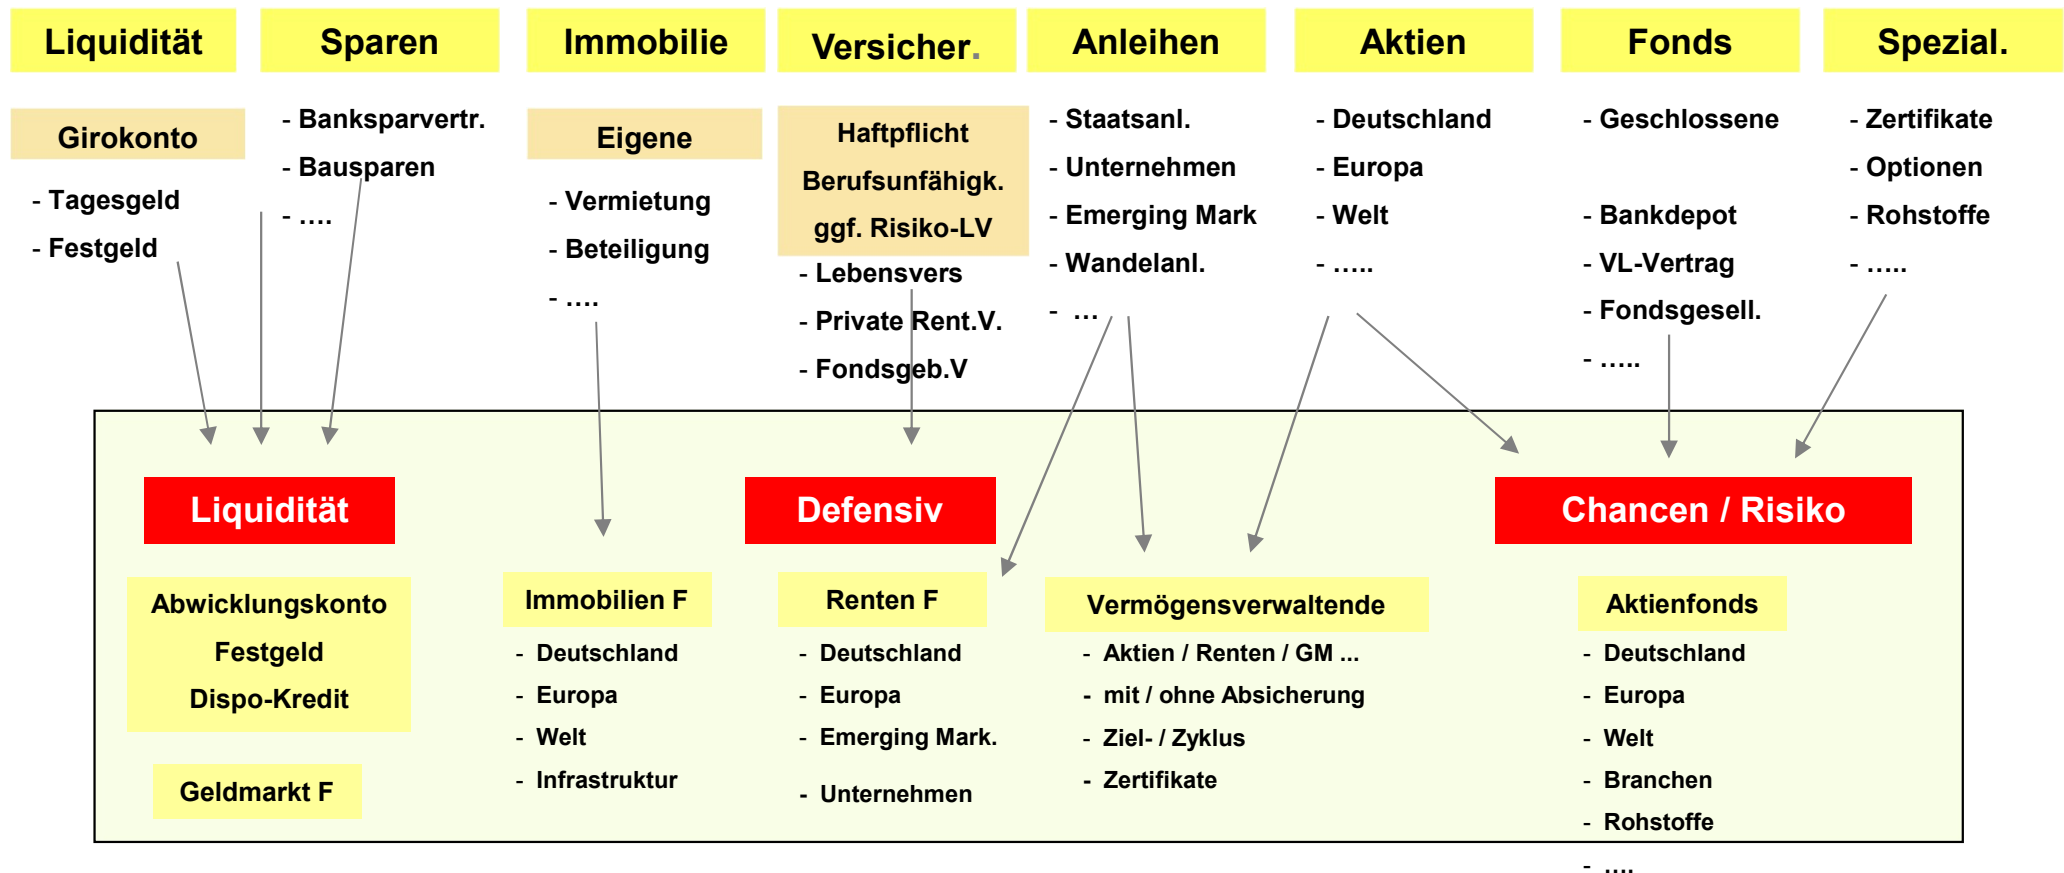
Liquidität

Girokonto

- Tagesgeld
- Festgeld

Sparen

- Bankspavertr.
- Bausparen
- ….

Immobilie

Eigene

- Vermietung
- Beteiligung
- ….

Versicher.

Haftpflicht
Berufsunfähigk.
ggf. Risiko-LV

- Lebensvers
- Private Rent.V.
- Fondsgeb.V

Anleihen

- Staatsanl.
- Unternehmen
- Emerging Mark
- Wandelanl.
- …

Aktien

- Deutschland
- Europa
- Welt
- …..

Fonds

- Geschlossene

- Bankdepot
- VL-Vertrag
- Fondsgesell.
- …..

Spezial.

- Zertifikate
- Optionen
- Rohstoffe
- …..

Liquidität

Abwicklungskonto
Festgeld
Dispo-Kredit

Geldmarkt F

Immobilien F

- Deutschland
- Europa
- Welt
- Infrastruktur

Defensiv

Renten F

- Deutschland
- Europa
- Emerging Mark.
- Unternehmen

Vermögensverwaltende

- Aktien / Renten / GM ...
- mit / ohne Absicherung
- Ziel- / Zyklus
- Zertifikate

Chancen / Risiko

Aktienfonds

- Deutschland
- Europa
- Welt
- Branchen
- Rohstoffe
- ....